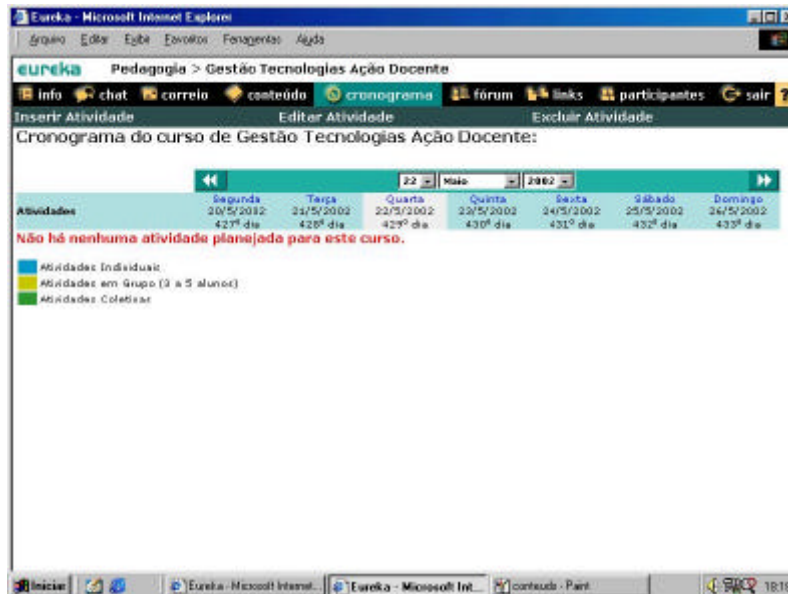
Eureka - Microsoft Internet Explorer

Arquivo Editar Exibir Favoritos Ferramentas Ajuda

eureka Pedagogia > Gestão Tecnologias Ação Docente

info chat correio conteúdo cronograma fórum links participantes sair

Inserir Atividade Editar Atividade Excluir Atividade

Cronograma do curso de Gestão Tecnologias Ação Docente:

22 Maio 2002

| Atividades | Segunda 20/5/2002 427º dia | Terça 21/5/2002 428º dia | Quarta 22/5/2002 429º dia | Quinta 23/5/2002 430º dia | Sexta 24/5/2002 431º dia | Sábado 25/5/2002 432º dia | Domingo 26/5/2002 433º dia |
|---|---|---|---|---|---|---|---|

Não há nenhuma atividade planejada para este curso.

Atividades Individuais
Atividades em Grupo (3 a 5 alunos)
Atividades Coletivas

Iniciar | Eureka - Microsoft Internet... | Eureka - Microsoft Int... | conteudo - Paint | 18:1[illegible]